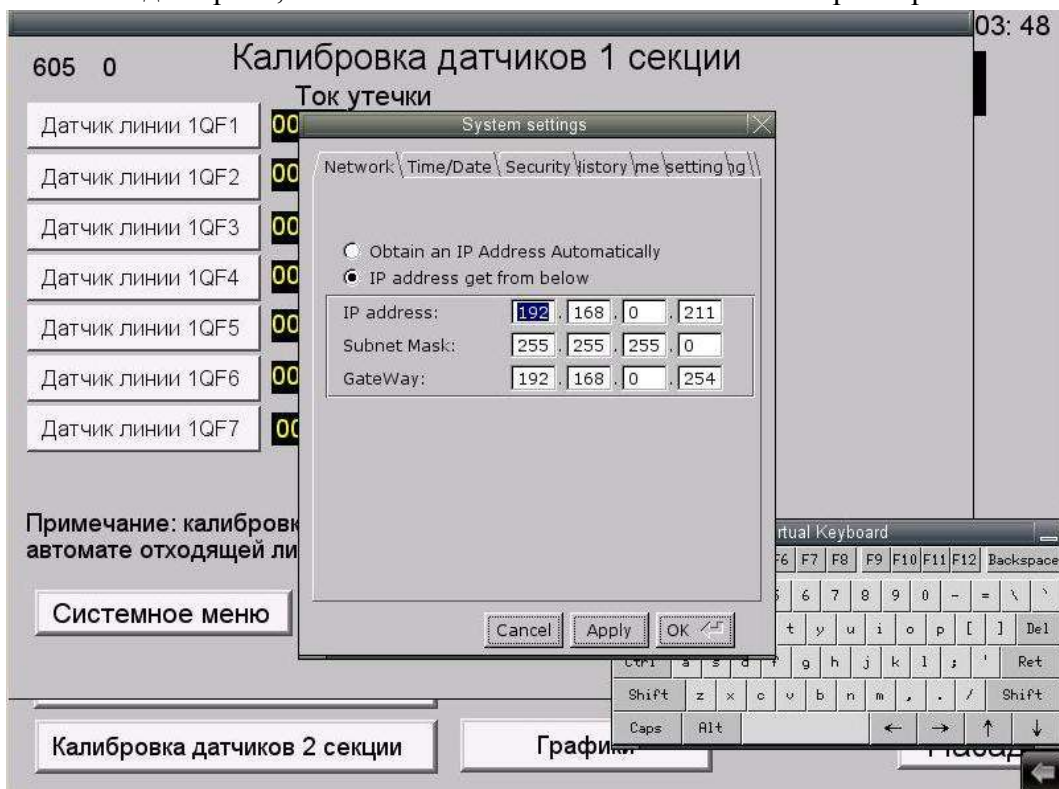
03: 48

605 0

Калибровка датчиков 1 секции

Ток утечки

Датчик линии 1QF1 00

Датчик линии 1QF2 00

Датчик линии 1QF3 00

Датчик линии 1QF4 00

Датчик линии 1QF5 00

Датчик линии 1QF6 00

Датчик линии 1QF7 00

System settings

Network | Time/Date | Security | istory | me setting | ng

Obtain an IP Address Automatically

IP address get from below

| IP address: | 192 | 168 | 0 | 211 |
|---|---|---|---|---|
| Subnet Mask: | 255 | 255 | 255 | 0 |
| GateWay: | 192 | 168 | 0 | 254 |

Cancel Apply OK

Примечание: калибровк автомате отходящей ли

Системное меню

rtual Keyboard

F6 F7 F8 F9 F10 F11 F12 Backspace

6 7 8 9 0 - = \ `

t y u i o p [ ] Del

Ctrl a s d f g h j k l ; ' Ret

Shift z x c v b n m , . / Shift

Caps Alt ← → ↑ ↓

Калибровка датчиков 2 секции

Графи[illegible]

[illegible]